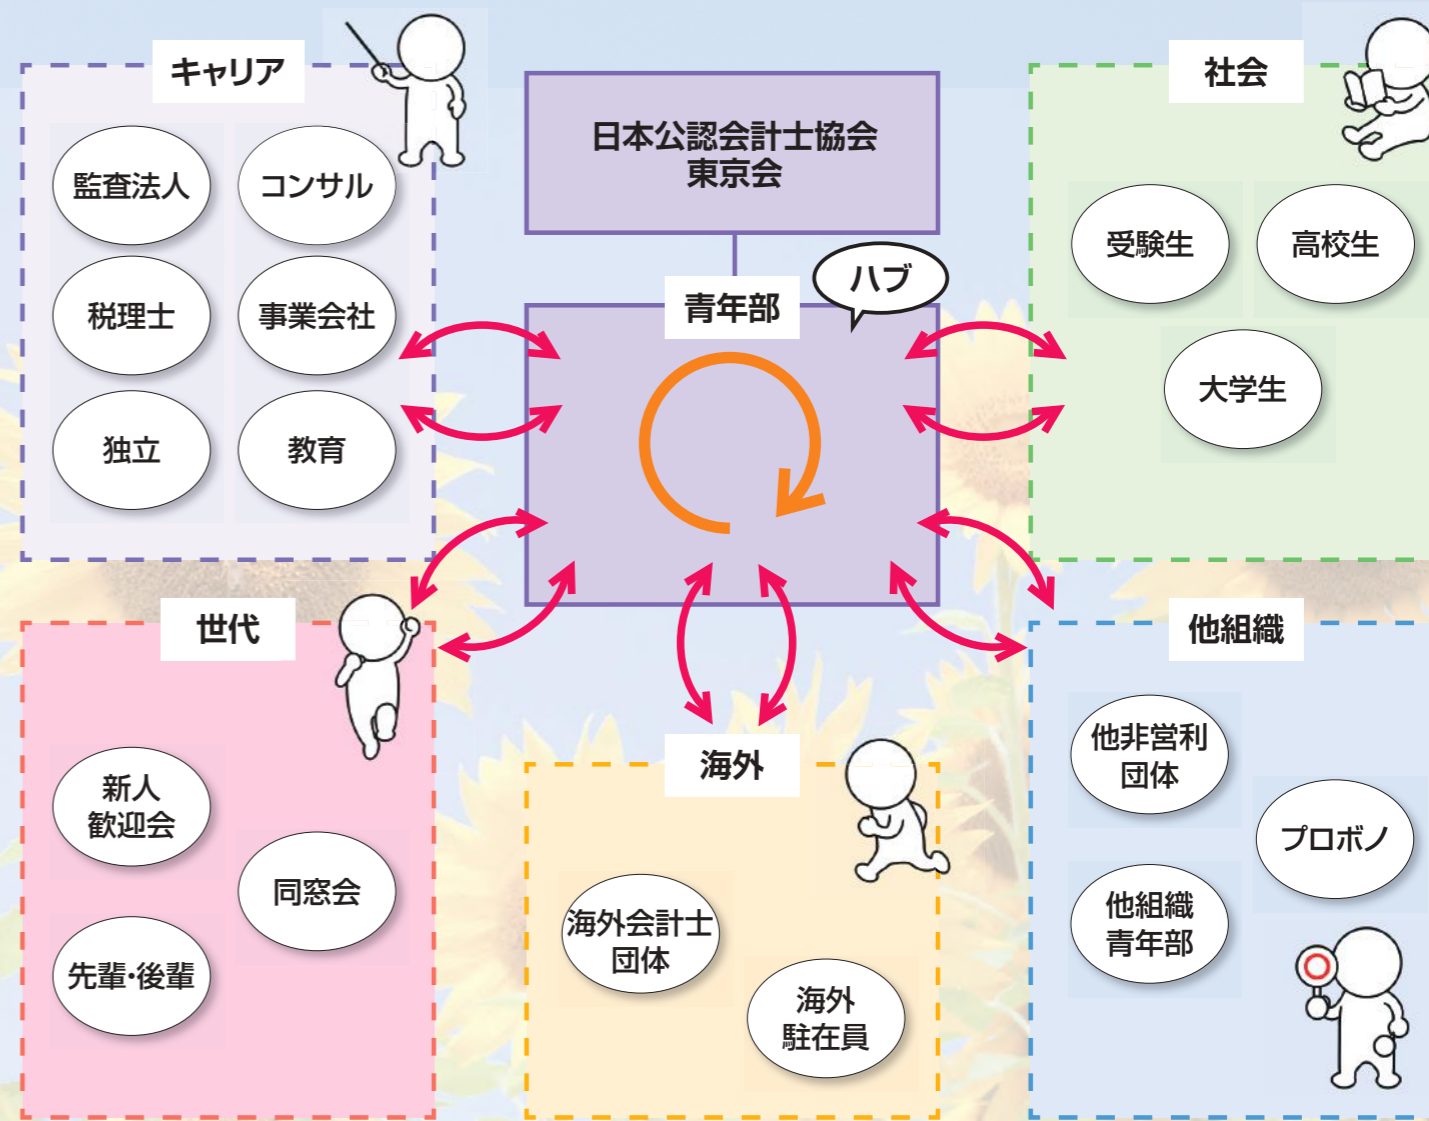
キャリア

監査法人

コンサル

税理士

事業会社

独立

教育

日本公認会計士協会
東京会

青年部

ハブ

社会

受験生

高校生

大学生

世代

新人
歓迎会

同窓会

先輩·後輩

海外

海外会計士
団体

海外
駐在員

他組織

他非営利
団体

プロボノ

他組織
青年部